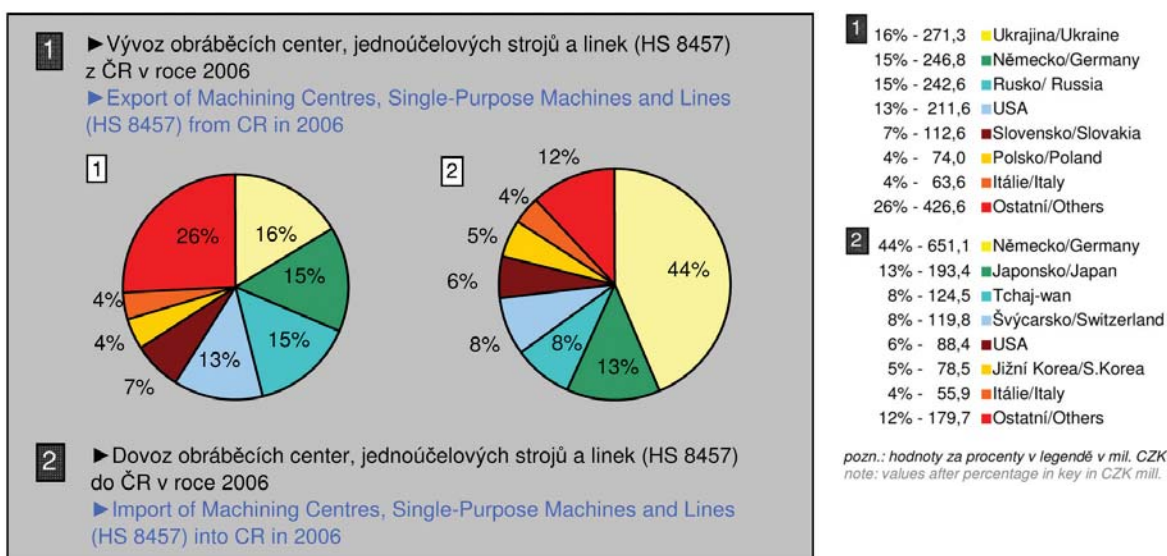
1 ►Vývoz obráběcích center, jednoúčelových strojů a linek (HS 8457) z ČR v roce 2006
►Export of Machining Centres, Single-Purpose Machines and Lines (HS 8457) from CR in 2006

1

26%
16%
15%
15%
13%
7%
4%
4%

2

12%
4%
5%
6%
8%
8%
13%
44%

2 ►Dovoz obráběcích center, jednoúčelových strojů a linek (HS 8457) do ČR v roce 2006
►Import of Machining Centres, Single-Purpose Machines and Lines (HS 8457) into CR in 2006

1
16% - 271,3 Ukrajina/Ukraine
15% - 246,8 Německo/Germany
15% - 242,6 Rusko/ Russia
13% - 211,6 USA
7% - 112,6 Slovensko/Slovakia
4% - 74,0 Polsko/Poland
4% - 63,6 Itálie/Italy
26% - 426,6 Ostatní/Others

2
44% - 651,1 Německo/Germany
13% - 193,4 Japonsko/Japan
8% - 124,5 Tchaj-wan
8% - 119,8 Švýcarsko/Switzerland
6% - 88,4 USA
5% - 78,5 Jižní Korea/S.Korea
4% - 55,9 Itálie/Italy
12% - 179,7 Ostatní/Others

pozn.: hodnoty za procenty v legendě v mil. CZK
note: values after percentage in key in CZK mill.